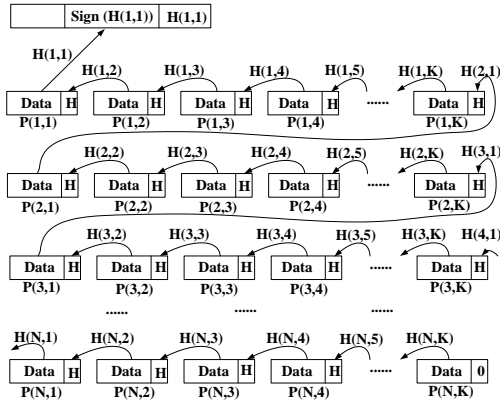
Sign (H(1,1)) H(1,1)

H(1,1)

H(1,2) H(1,3) H(1,4) H(1,5) H(1,K) H(2,1)

Data H Data H Data H Data H ...... Data H
P(1,1) P(1,2) P(1,3) P(1,4) P(1,K)

H(2,2) H(2,3) H(2,4) H(2,5) H(2,K) H(3,1)

Data H Data H Data H Data H ...... Data H
P(2,1) P(2,2) P(2,3) P(2,4) P(2,K)

H(3,2) H(3,3) H(3,4) H(3,5) H(3,K) H(4,1)

Data H Data H Data H Data H ...... Data H
P(3,1) P(3,2) P(3,3) P(3,4) P(3,K)

...... ...... ......

H(N,1) H(N,2) H(N,3) H(N,4) H(N,5) H(N,K)

Data H Data H Data H Data H ...... Data 0
P(N,1) P(N,2) P(N,3) P(N,4) P(N,K)